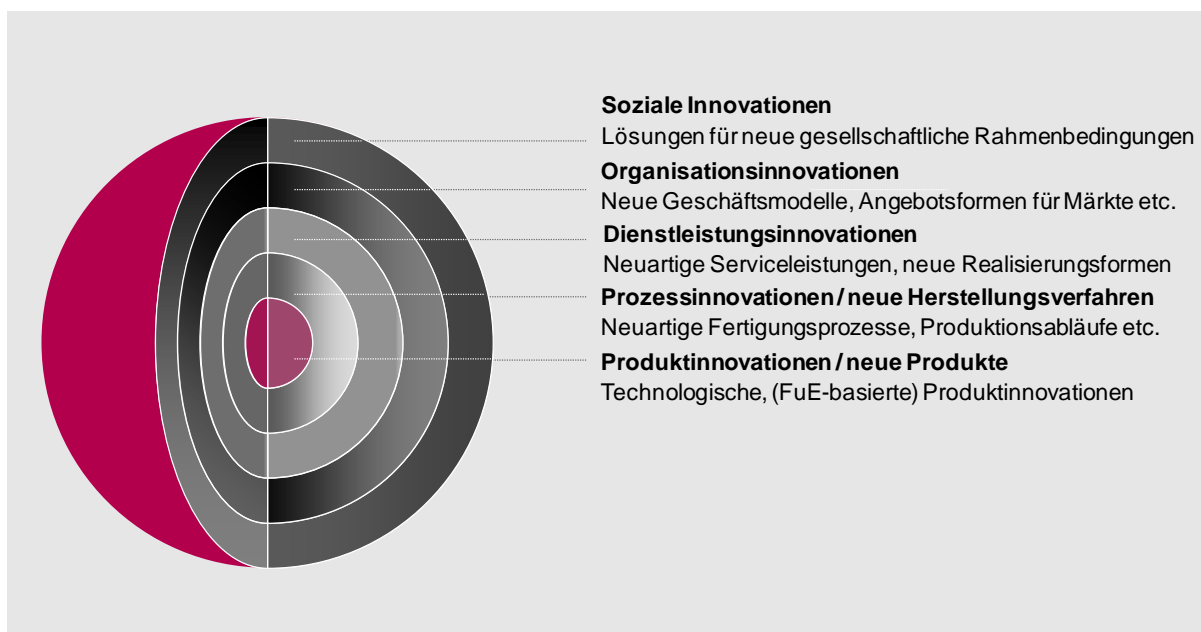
**Soziale Innovationen**
Lösungen für neue gesellschaftliche Rahmenbedingungen

**Organisationsinnovationen**
Neue Geschäftsmodelle, Angebotsformen für Märkte etc.

**Dienstleistungsinnovationen**
Neuartige Serviceleistungen, neue Realisierungsformen

**Prozessinnovationen / neue Herstellungsverfahren**
Neuartige Fertigungsprozesse, Produktionsabläufe etc.

**Produktinnovationen / neue Produkte**
Technologische, (FuE-basierte) Produktinnovationen